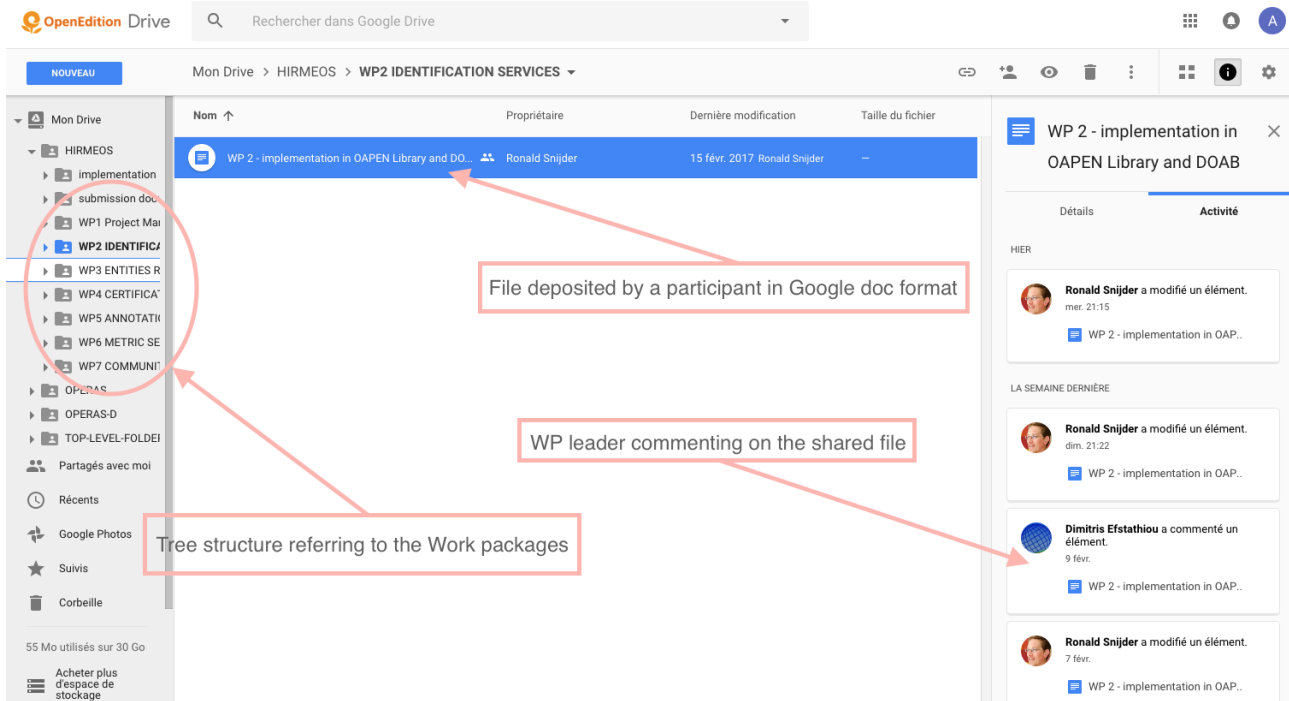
OpenEdition Drive

Rechercher dans Google Drive

A

NOUVEAU

Mon Drive > HIRMEOS > WP2 IDENTIFICATION SERVICES

Mon Drive
HIRMEOS
implementation
submission doc
WP1 Project Mai
WP2 IDENTIFICA
WP3 ENTITIES R
WP4 CERTIFICAT
WP5 ANNOTATI
WP6 METRIC SE
WP7 COMMUNI
OPERAS
OPERAS-D
TOP-LEVEL-FOLDEI
Partagés avec moi
Récents
Google Photos
Suivis
Corbeille

55 Mo utilisés sur 30 Go

Acheter plus d'espace de stockage

| Nom | Propriétaire | Dernière modification | Taille du fichier |
|---|---|---|---|
| WP 2 - implementation in OAPEN Library and DO... | Ronald Snijder | 15 févr. 2017 Ronald Snijder | – |

File deposited by a participant in Google doc format

WP leader commenting on the shared file

Tree structure referring to the Work packages

WP 2 - implementation in OAPEN Library and DOAB

Détails

Activité

HIER

Ronald Snijder a modifié un élément.
mer. 21:15
WP 2 - implementation in OAP..

LA SEMAINE DERNIÈRE

Ronald Snijder a modifié un élément.
dim. 21:22
WP 2 - implementation in OAP..

Dimitris Efstathiou a commenté un élément.
9 févr.
WP 2 - implementation in OAP..

Ronald Snijder a modifié un élément.
7 févr.
WP 2 - implementation in OAP..